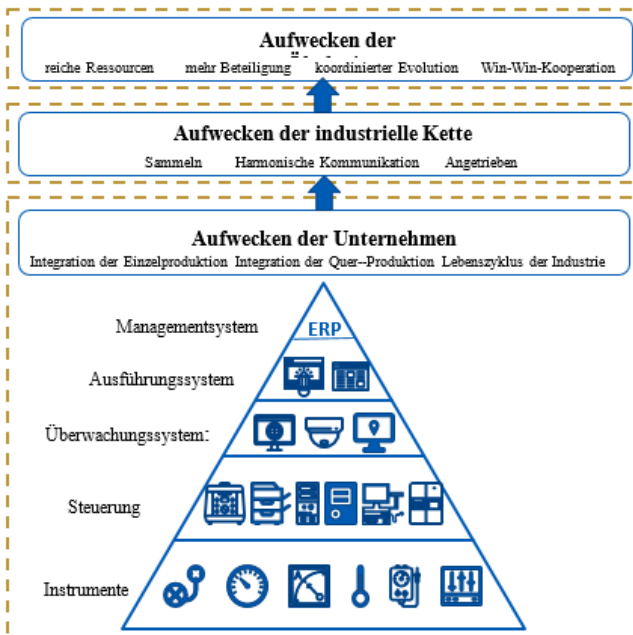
Aufwecken der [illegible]

reiche Ressourcen mehr Beteiligung koordinierter Evolution Win-Win-Kooperation

Aufwecken der industrielle Kette

Sammeln Harmonische Kommunikation Angetrieben

Aufwecken der Unternehmen

Integration der Einzelproduktion Integration der Quer--Produktion Lebenszyklus der Industrie

Managementsystem

ERP

Ausführungssystem

Überwachungssystem:

Steuerung

Instrumente